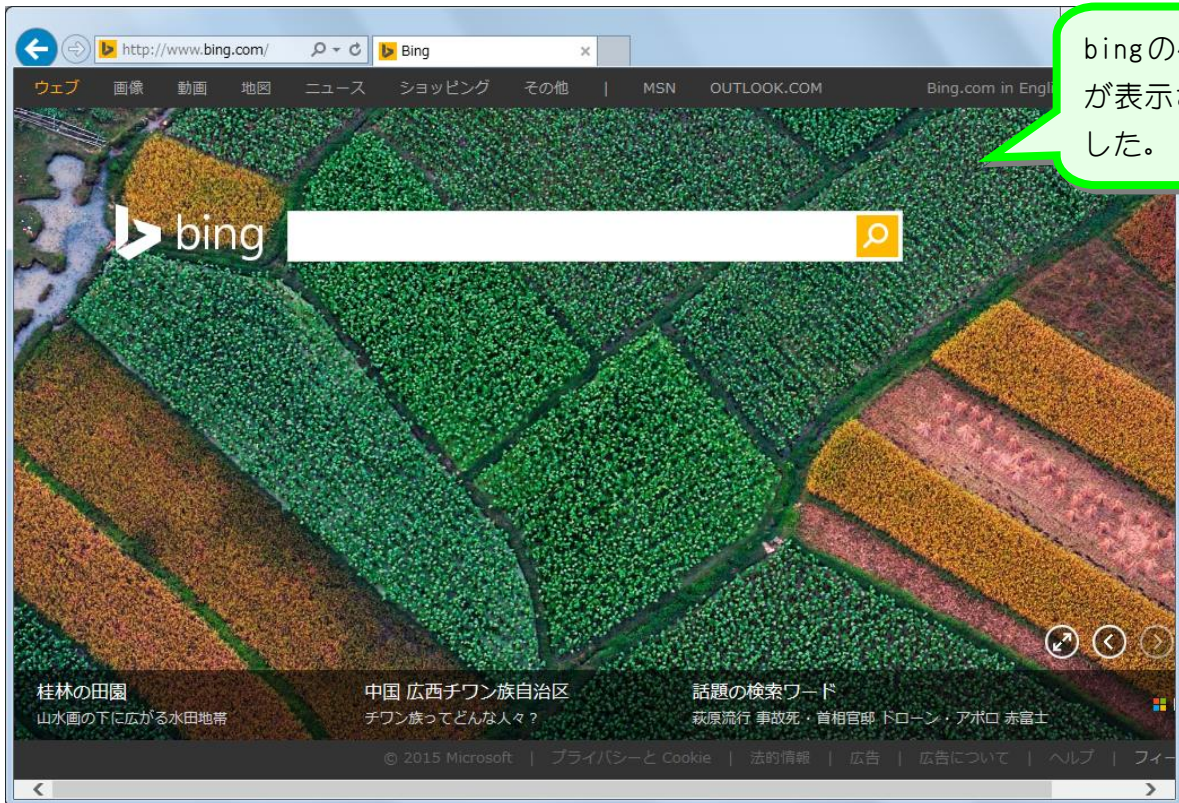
http://www.bing.com/

Bing

bingの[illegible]
が表示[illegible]
した。

ウェブ 画像 動画 地図 ニュース ショッピング その他 | MSN OUTLOOK.COM Bing.com in Engl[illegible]

bing

桂林の田園
山水画の下に広がる水田地帯

中国 広西チワン族自治区
チワン族ってどんな人々？

話題の検索ワード
萩原流行 事故死・首相官邸 ドローン・アポロ 赤富士

© 2015 Microsoft | プライバシーと Cookie | 法的情報 | 広告 | 広告について | ヘルプ | フィー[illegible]